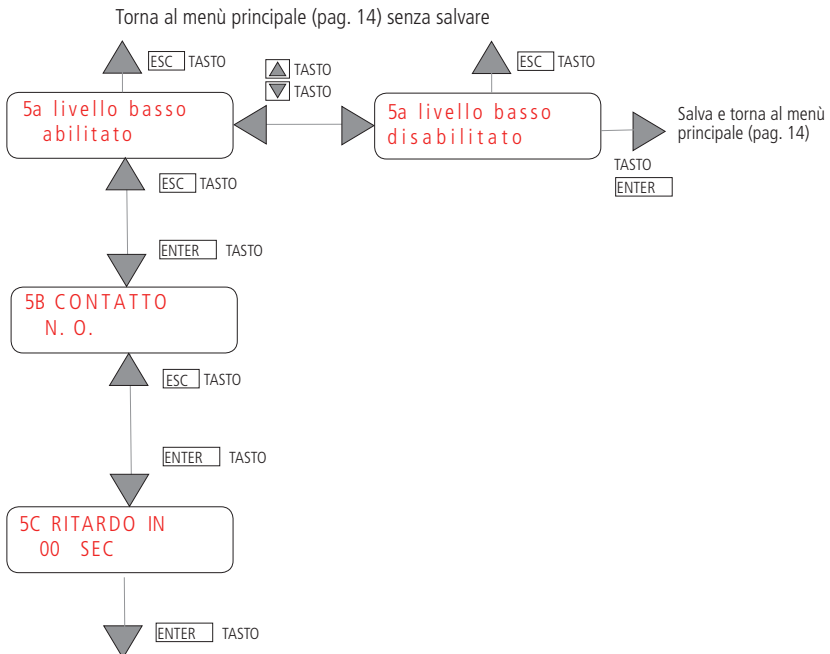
Torna al menù principale (pag. 14) senza salvare

ESC TASTO

ESC TASTO

TASTO
TASTO

5a livello basso
abilitato

5a livello basso
disabilitato

Salva e torna al menù principale (pag. 14)

TASTO
ENTER

ESC TASTO

ENTER TASTO

5B CONTATTO
N. O.

ESC TASTO

ENTER TASTO

5C RITARDO IN
00 SEC

ENTER TASTO